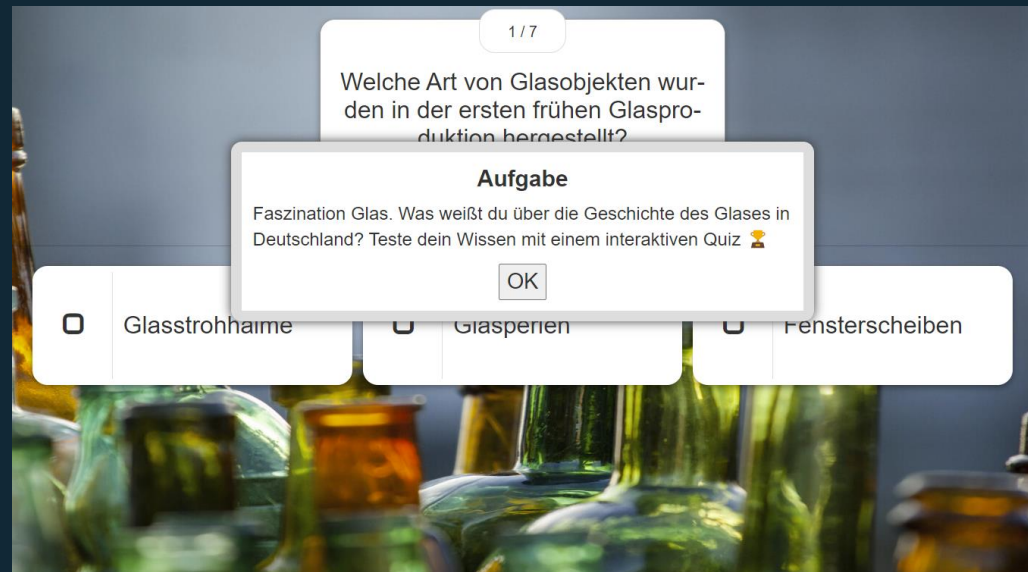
1 / 7

Welche Art von Glasobjekten wurden in der ersten frühen Glasproduktion hergestellt?

Aufgabe

Faszination Glas. Was weißt du über die Geschichte des Glases in Deutschland? Teste dein Wissen mit einem interaktiven Quiz 🏆

OK

Glasstrohhalme

Glasperlen

Fensterscheiben